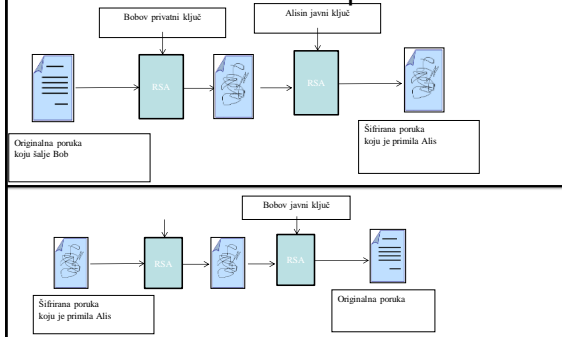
Bobov privatni ključ

Alisin javni ključ

RSA

RSA

Originalna poruka koju šalje Bob

Šifrirana poruka koju je primila Alis

Bobov javni ključ

RSA

RSA

Šifrirana poruka koju je primila Alis

Originalna poruka